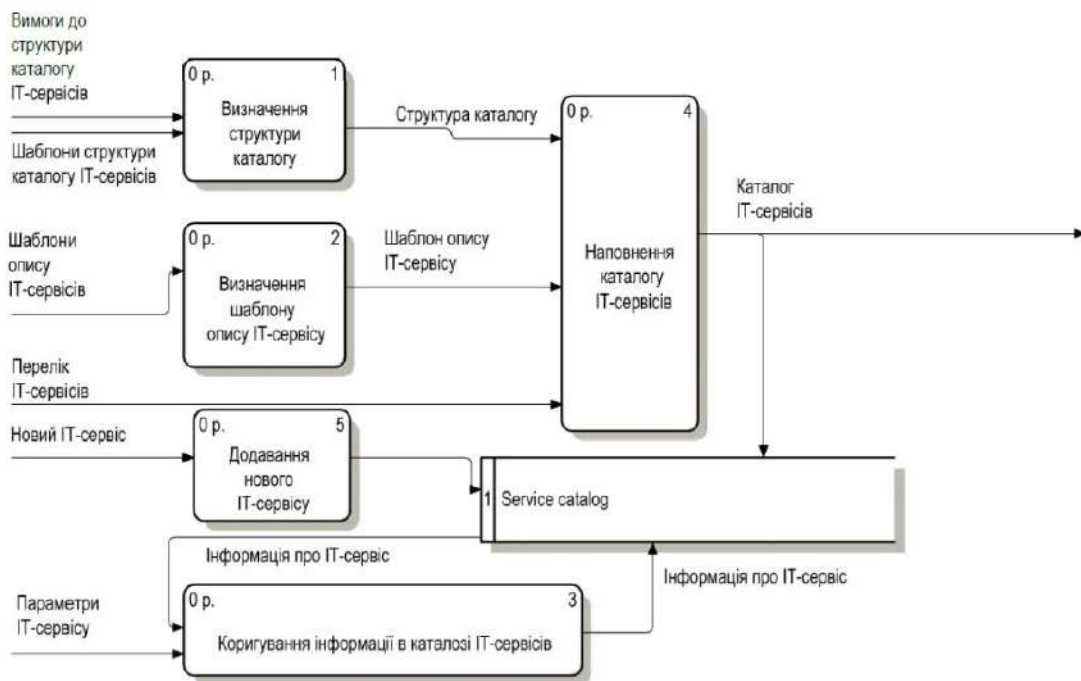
Вимоги до структури каталогу IT-сервісів

Шаблони структури каталогу IT-сервісів

0 р.
1
Визначення структури каталогу

Структура каталогу

0 р.
4
Наповнення каталогу IT-сервісів

Каталог IT-сервісів

Шаблони опису IT-сервісів

0 р.
2
Визначення шаблону опису IT-сервісу

Шаблон опису IT-сервісу

Перелік IT-сервісів

Новий IT-сервіс

0 р.
5
Додавання нового IT-сервісу

1
Service catalog

Інформація про IT-сервіс

Інформація про IT-сервіс

Параметри IT-сервісу

0 р.
3
Коригування інформації в каталозі IT-сервісів